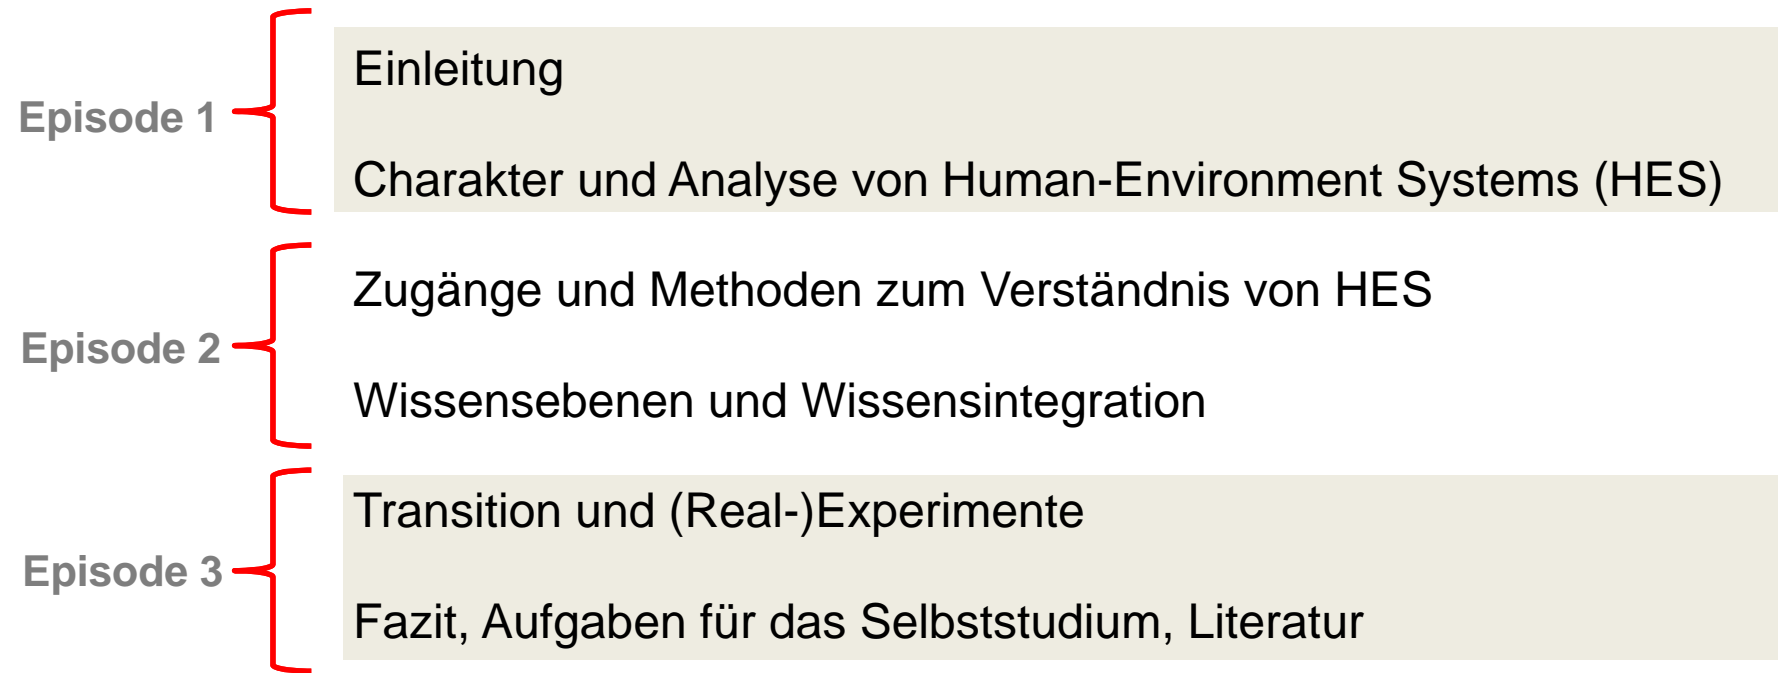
Episode 1

Einleitung

Charakter und Analyse von Human-Environment Systems (HES)

Episode 2

Zugänge und Methoden zum Verständnis von HES

Wissensebenen und Wissensintegration

Episode 3

Transition und (Real-)Experimente

Fazit, Aufgaben für das Selbststudium, Literatur